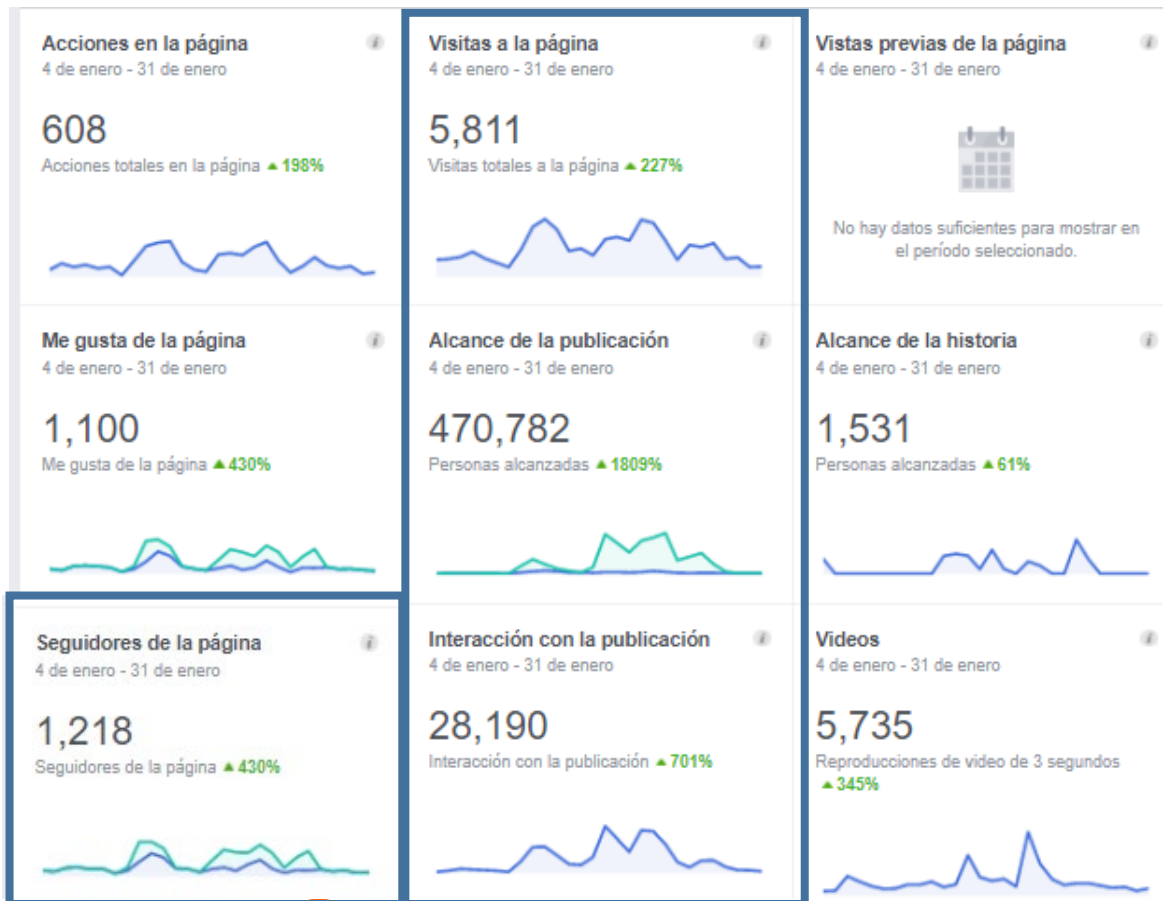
Acciones en la página
4 de enero - 31 de enero
608
Acciones totales en la página ▲198%

Visitas a la página
4 de enero - 31 de enero
5,811
Visitas totales a la página ▲227%

Vistas previas de la página
4 de enero - 31 de enero
No hay datos suficientes para mostrar en el período seleccionado.

Me gusta de la página
4 de enero - 31 de enero
1,100
Me gusta de la página ▲430%

Alcance de la publicación
4 de enero - 31 de enero
470,782
Personas alcanzadas ▲1809%

Alcance de la historia
4 de enero - 31 de enero
1,531
Personas alcanzadas ▲61%

Seguidores de la página
4 de enero - 31 de enero
1,218
Seguidores de la página ▲430%

Interacción con la publicación
4 de enero - 31 de enero
28,190
Interacción con la publicación ▲701%

Videos
4 de enero - 31 de enero
5,735
Reproducciones de video de 3 segundos ▲345%